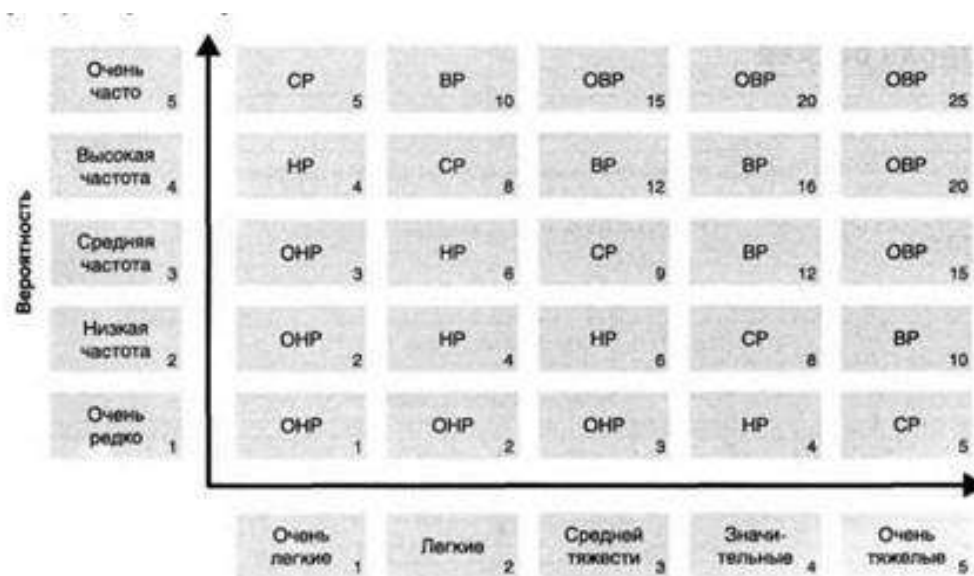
Вероятность

| | | | | | |
|---|---|---|---|---|---|
| Очень часто 5 | СР 5 | ВР 10 | ОВР 15 | ОВР 20 | ОВР 25 |
| Высокая частота 4 | НР 4 | СР 8 | ВР 12 | ВР 16 | ОВР 20 |
| Средняя частота 3 | ОНР 3 | НР 6 | СР 9 | ВР 12 | ОВР 15 |
| Низкая частота 2 | ОНР 2 | НР 4 | НР 6 | СР 8 | ВР 10 |
| Очень редко 1 | ОНР 1 | ОНР 2 | ОНР 3 | НР 4 | СР 5 |
| | Очень легкие 1 | Легкие 2 | Средней тяжести 3 | Значительные 4 | Очень тяжелые 5 |